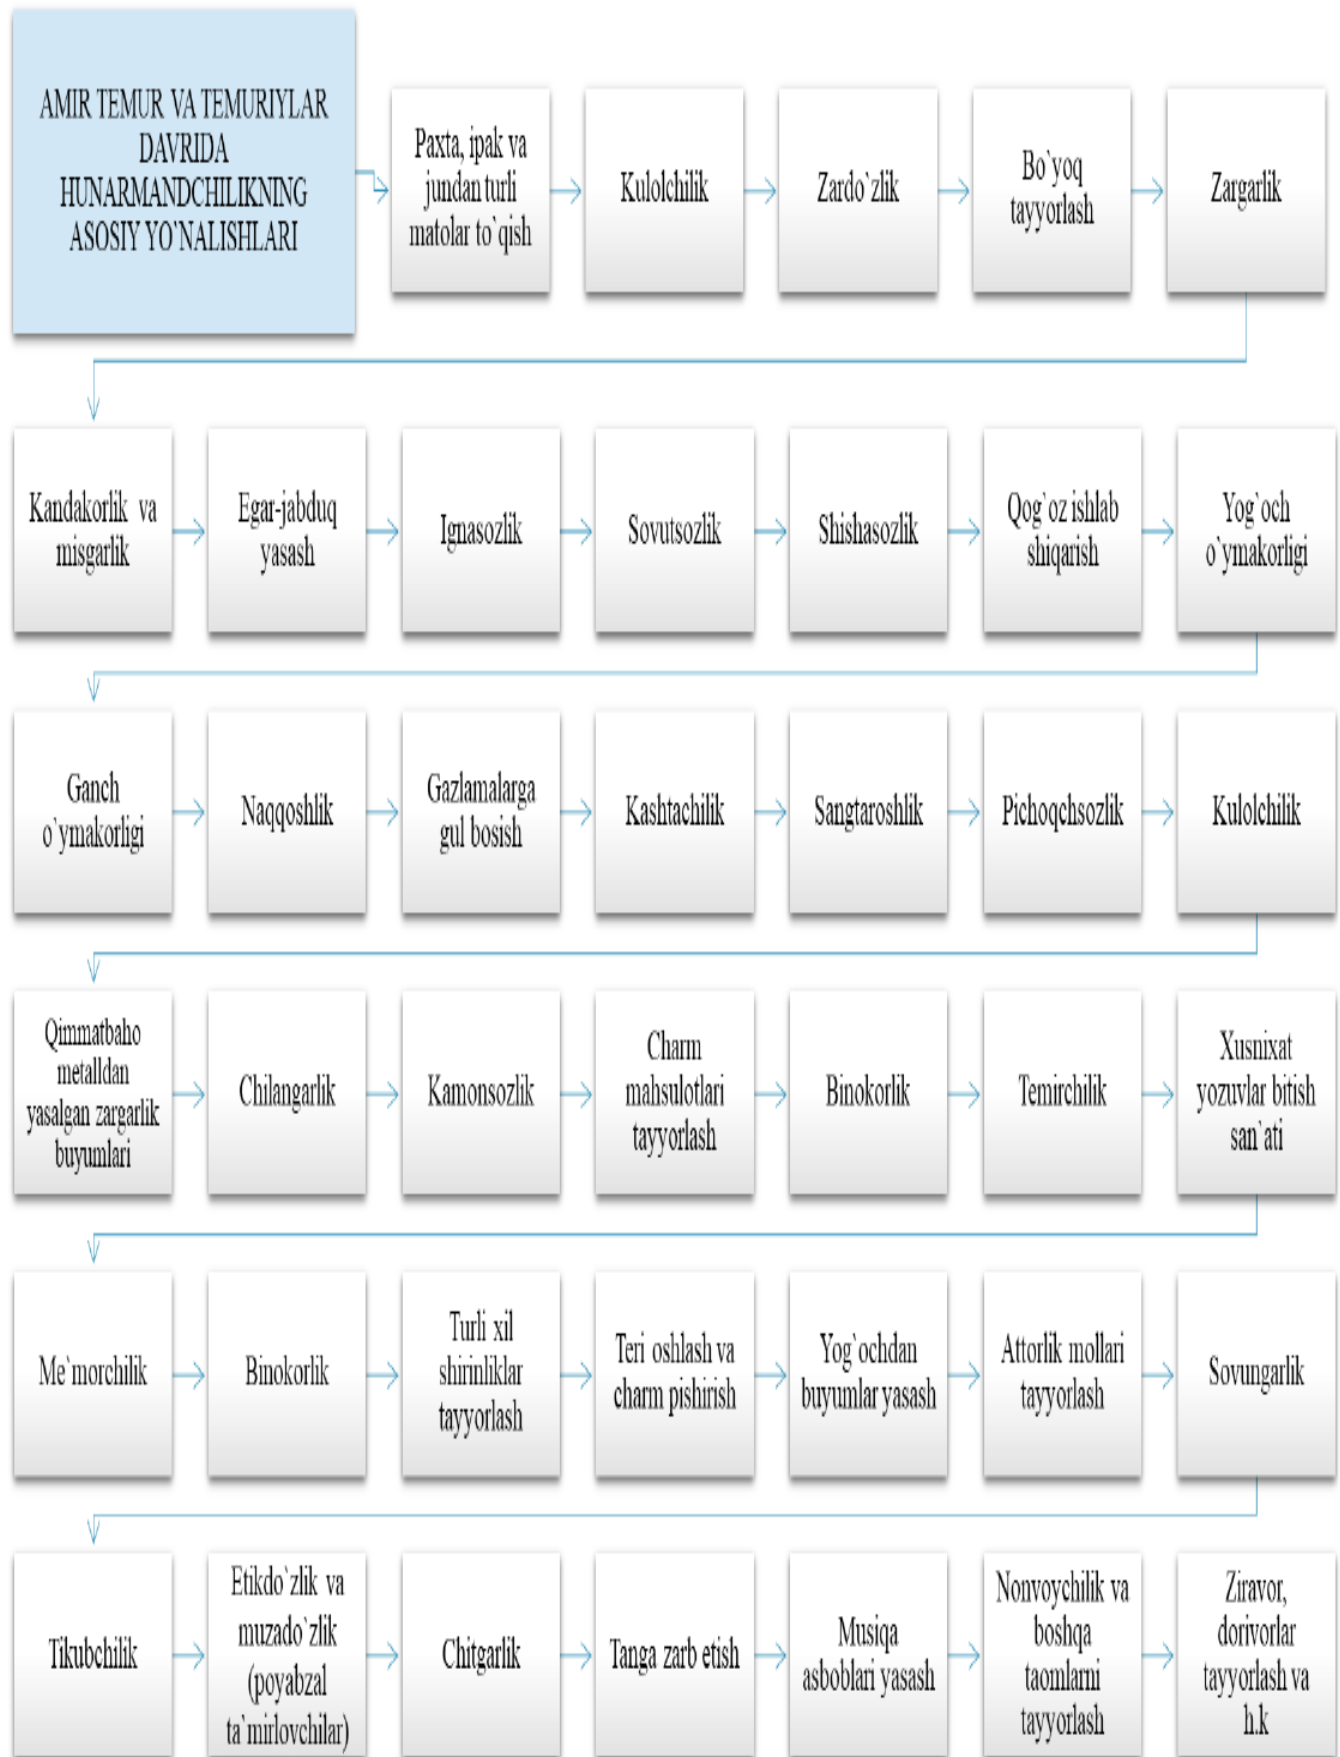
AMIR TEMUR VA TEMURIYLAR DAVRIDA HUNARMANDCHILIKNING ASOSIY YO'NALISHLARI

Paxta, ipak va jundan turli matolar to`qish

Kulolchilik

Zardo`zlik

Bo`yoq tayyorlash

Zargarlik

Kandakorlik va misgarlik

Egar-jabduq yasash

Ignasozlik

Sovutsozlik

Shishasozlik

Qog`oz ishlab shiqarish

Yog`och o`ymakorligi

Ganch o`ymakorligi

Naqqoshlik

Gazlamalarga gul bosish

Kashtachilik

Sangtaroshlik

Pichoqchsozlik

Kulolchilik

Qimmatbaho metalldan yasalgan zargarlik buyumlari

Chilangarlik

Kamonsozlik

Charm mahsulotlari tayyorlash

Binokorlik

Temirchilik

Xusnixat yozuvlar bitish san`ati

Me`morchilik

Binokorlik

Turli xil shirinliklar tayyorlash

Teri oshlash va charm pishirish

Yog`ochdan buyumlar yasash

Attorlik mollari tayyorlash

Sovungarlik

Tikubchilik

Etikdo`zlik va muzado`zlik (poyabzal ta`mirlovchilar)

Chitgarlik

Tanga zarb etish

Musiqa asboblari yasash

Nonvoychilik va boshqa taomlarni tayyorlash

Ziravor, dorivorlar tayyorlash va h.k